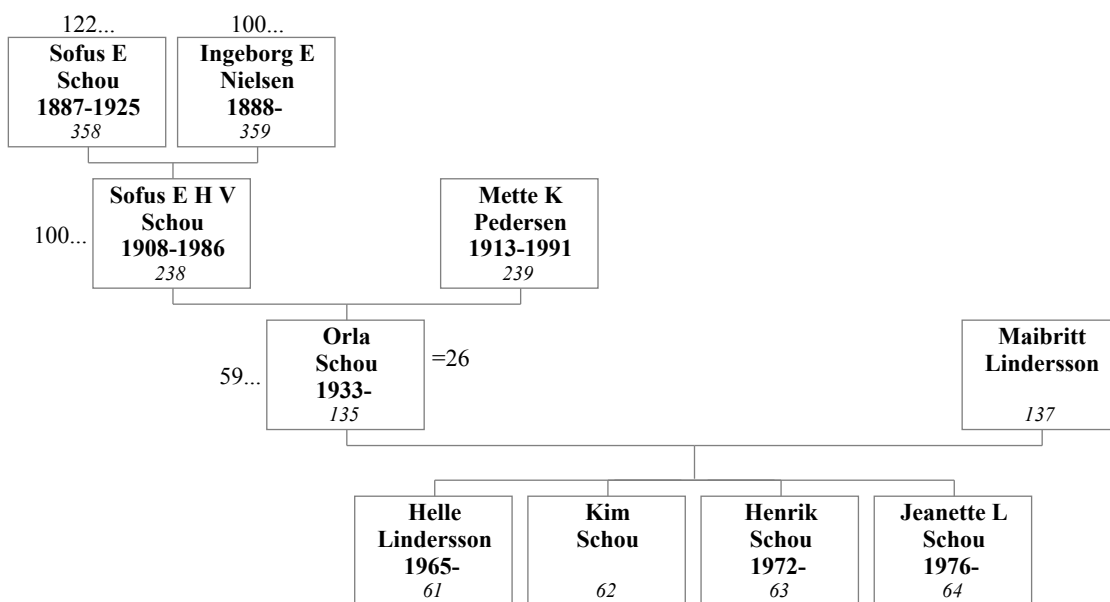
122...
Sofus E Schou 1887-1925
358

100...
Ingeborg E Nielsen 1888-
359

100...
Sofus E H V Schou 1908-1986
238

Mette K Pedersen 1913-1991
239

59...
Orla Schou 1933-
135
=26

Maibritt Lindersson
137

Helle Lindersson 1965-
61

Kim Schou
62

Henrik Schou 1972-
63

Jeanette L Schou 1976-
64